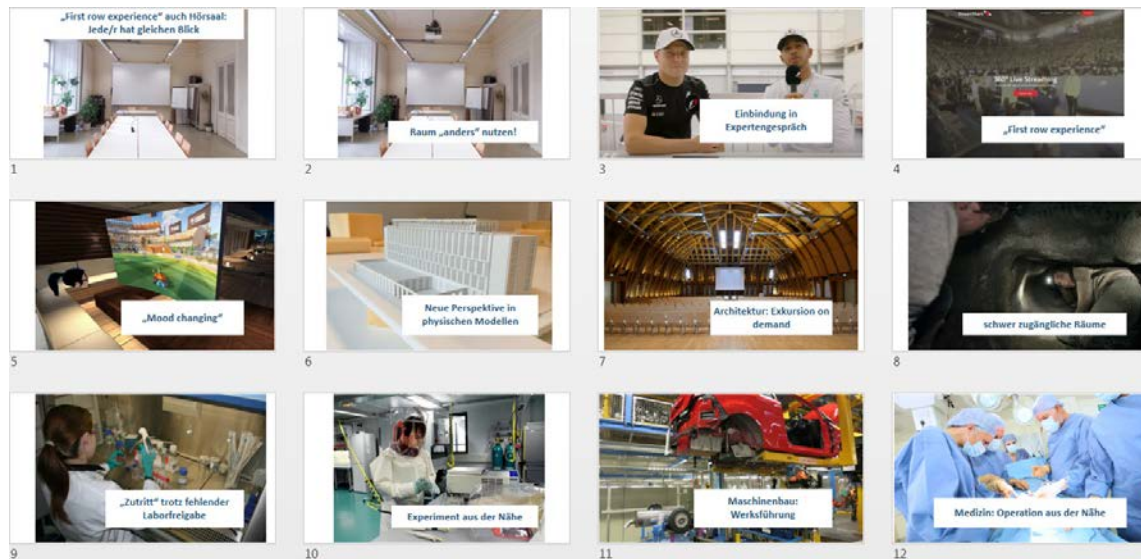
„First row experience" auch Hörsaal: Jede/r hat gleichen Blick

1

Raum „anders" nutzen!

2

Einbindung in Expertengespräch

3

360° Live Streaming

„First row experience"

4

„Mood changing"

5

Neue Perspektive in physischen Modellen

6

Architektur: Exkursion on demand

7

schwer zugängliche Räume

8

„Zutritt" trotz fehlender Laborfreigabe

9

Experiment aus der Nähe

10

Maschinenbau: Werksführung

11

Medizin: Operation aus der Nähe

12